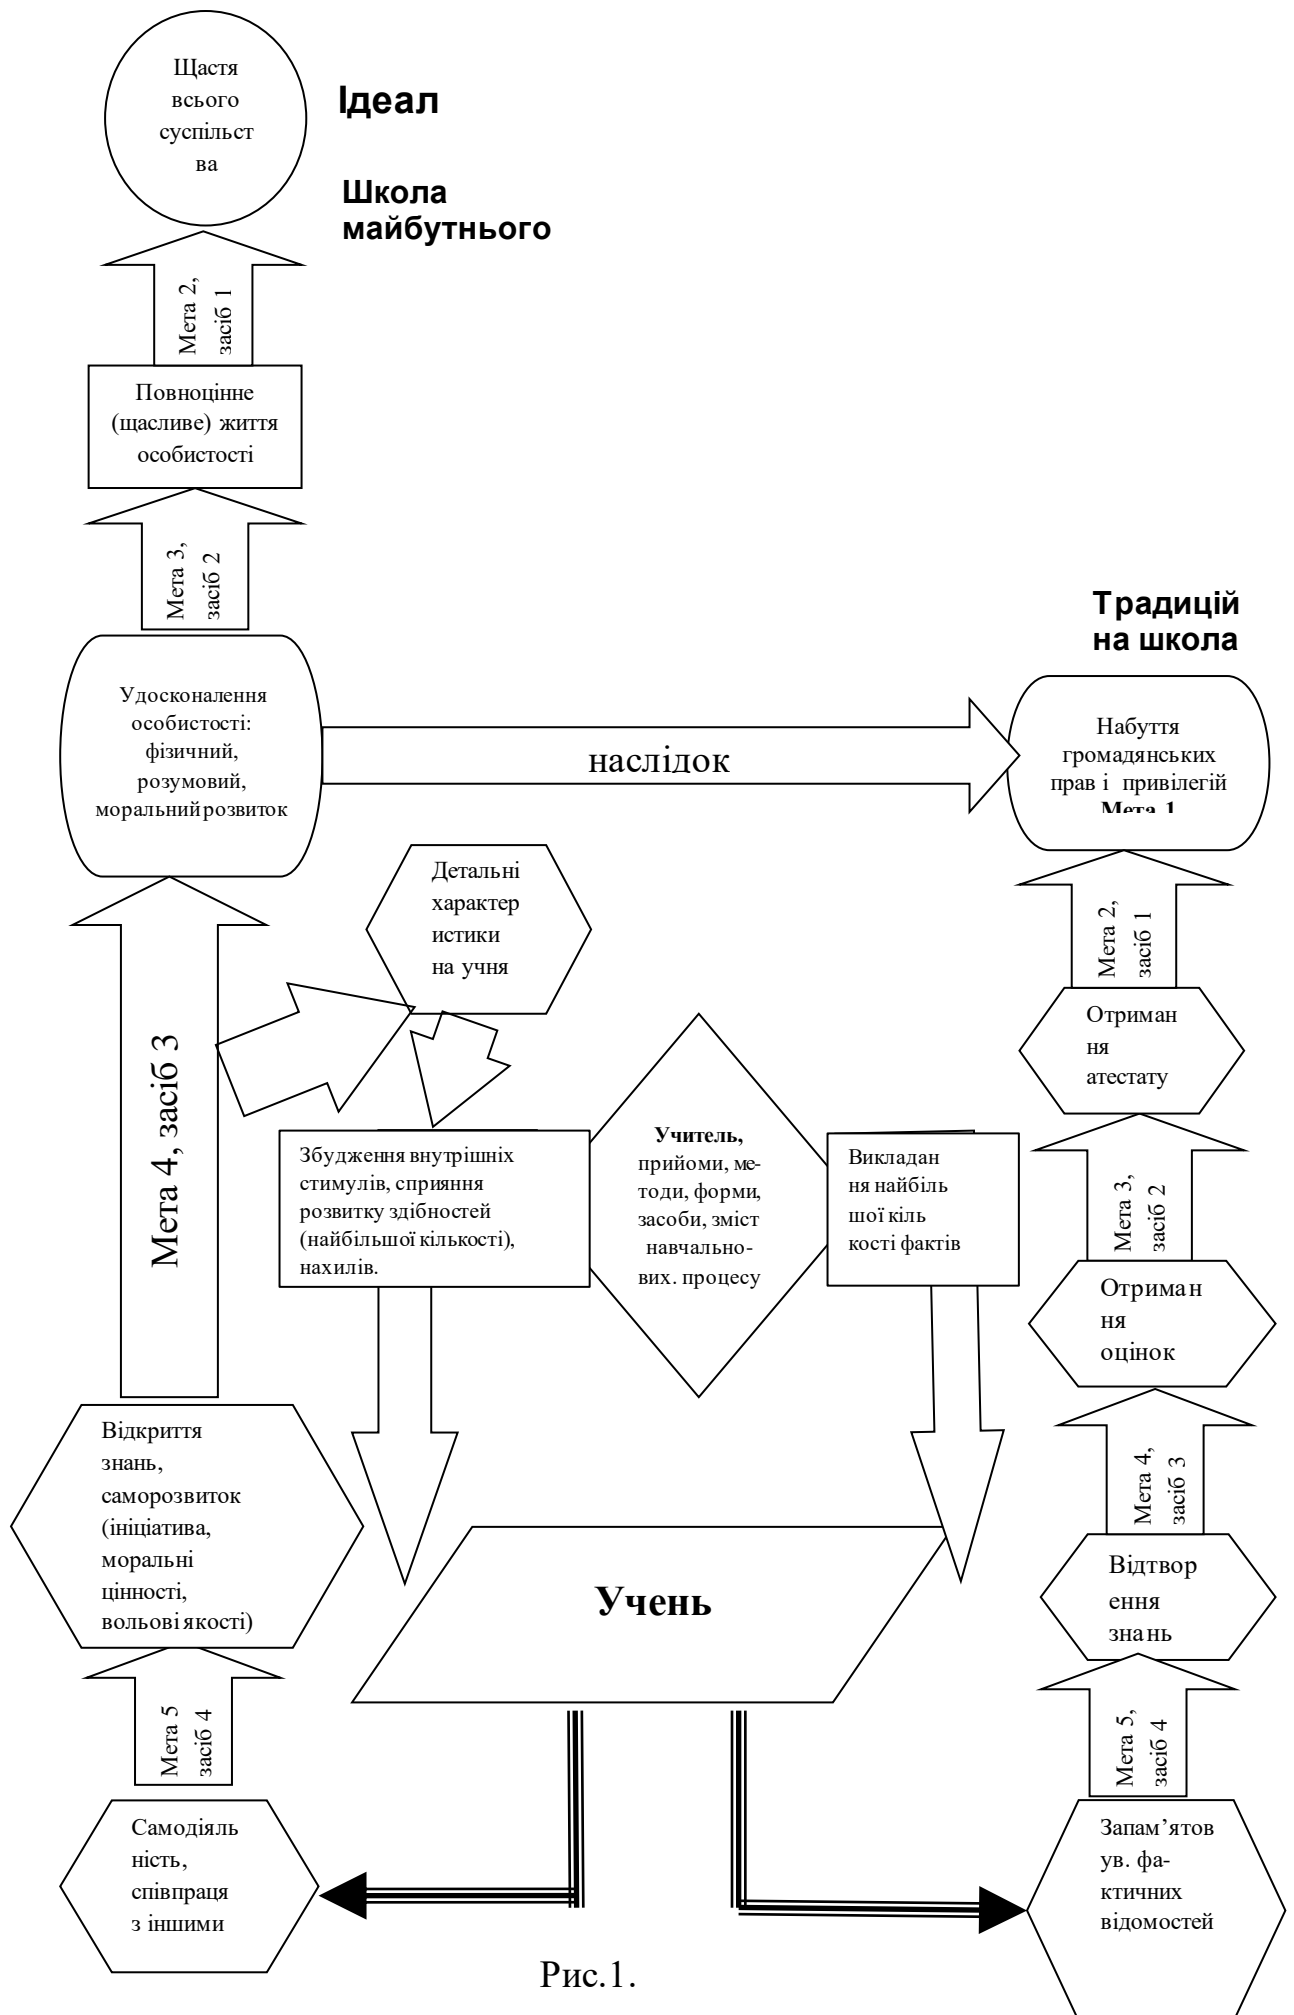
Щастя всього суспільст ва

Ідеал

Школа майбутнього

Мета 2, засіб 1

Повноцінне (щасливе) життя особистості

Мета 3, засіб 2

Традицій на школа

Удосконалення особистості: фізичний, розумовий, моральнийрозвиток

наслідок

Набуття громадянських прав і привілегій Мета 1

Детальні характер истики на учня

Мета 2, засіб 1

Отриман ня атестату

Мета 4, засіб 3

Збудження внутрішніх стимулів, сприяння розвитку здібностей (найбільшої кількості), нахилів.

Учитель, прийоми, методи, форми, засоби, зміст навчальнових. процесу

Викладан ня найбіль шої кіль кості фактів

Мета 3, засіб 2

Отриман ня оцінок

Відкриття знань, саморозвиток (ініціатива, моральні цінності, вольовіякості)

Мета 4, засіб 3

Відтвор ення знань

Учень

Мета 5 засіб 4

Мета 5, засіб 4

Самодіяль ність, співпраця з іншими

Запам'ятов ув. фактичних відомостей

Рис.1.